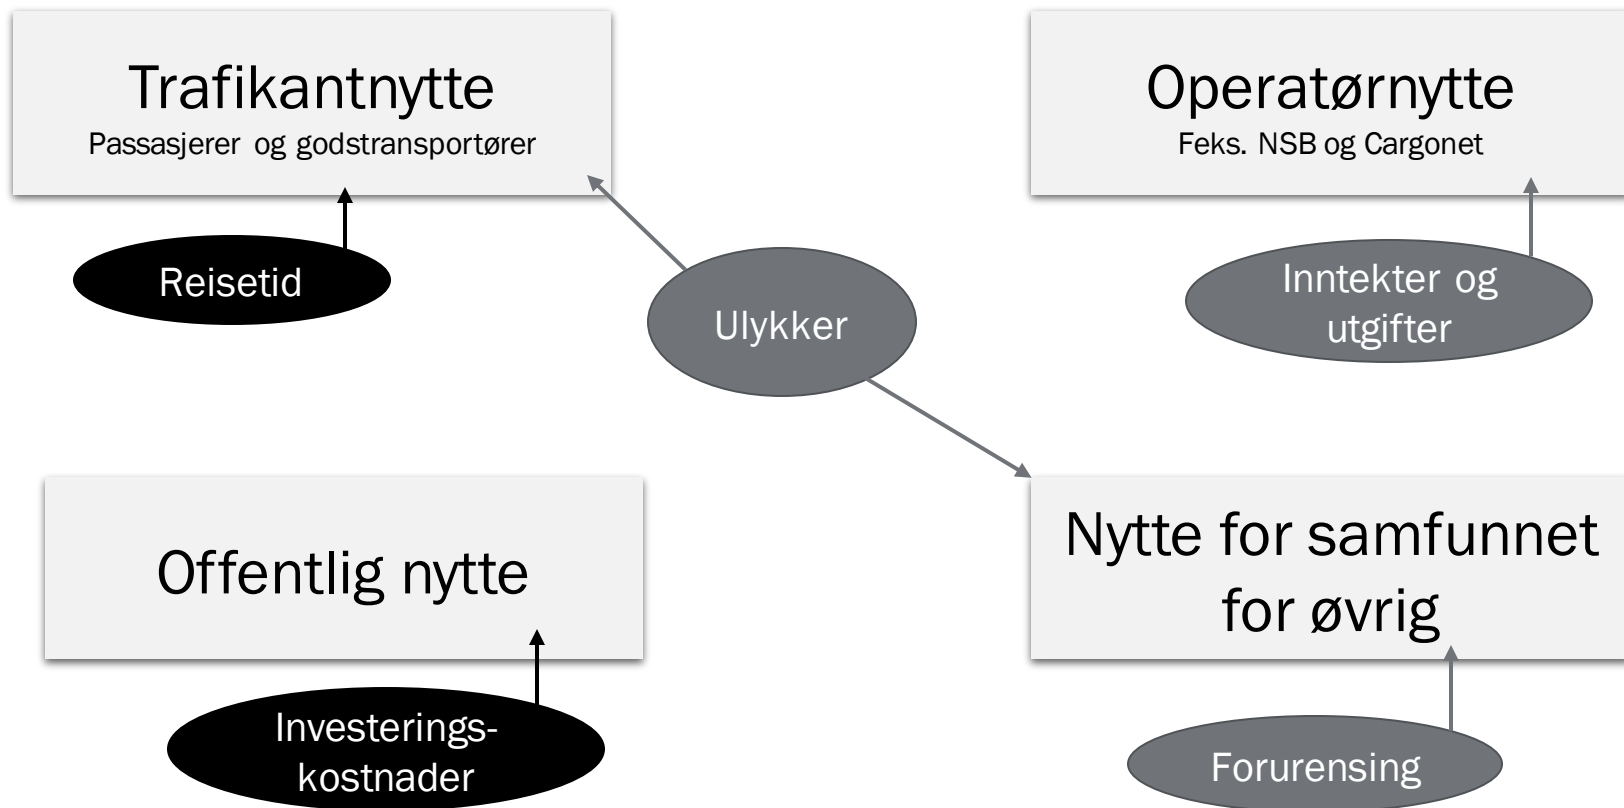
Trafikantnytte
Passasjerer og godstransportører

Reisetid

Ulykker

Operatørnytte
Feks. NSB og Cargonet

Inntekter og utgifter

Offentlig nytte

Investeringskostnader

Nytte for samfunnet for øvrig

Forurensing